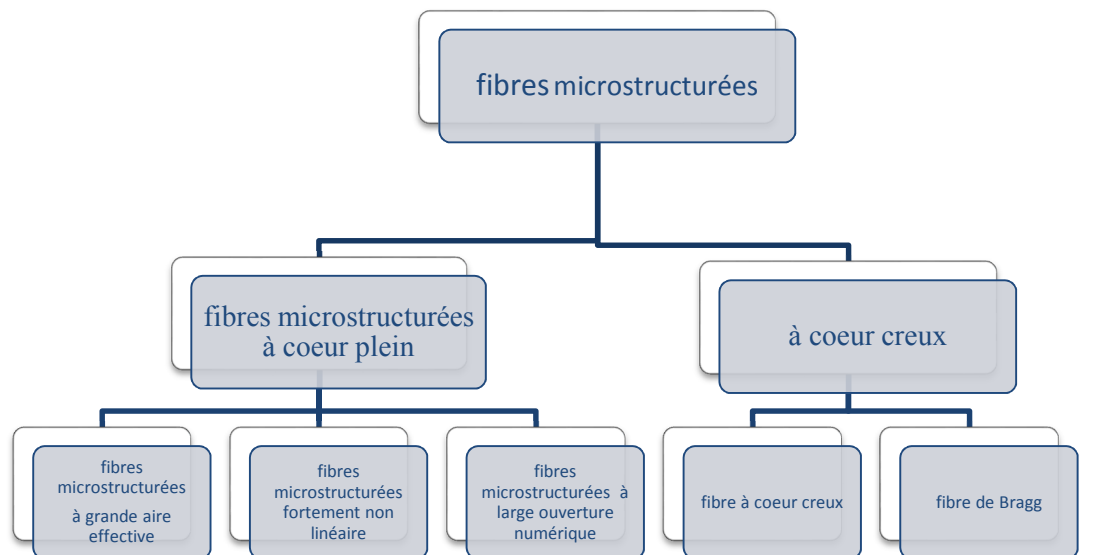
fibres microstructurées

fibres microstructurées à coeur plein

à coeur creux

fibres microstructurées à grande aire effective

fibres microstructurées fortement non linéaire

fibres microstructurées à large ouverture numérique

fibre à coeur creux

fibre de Bragg